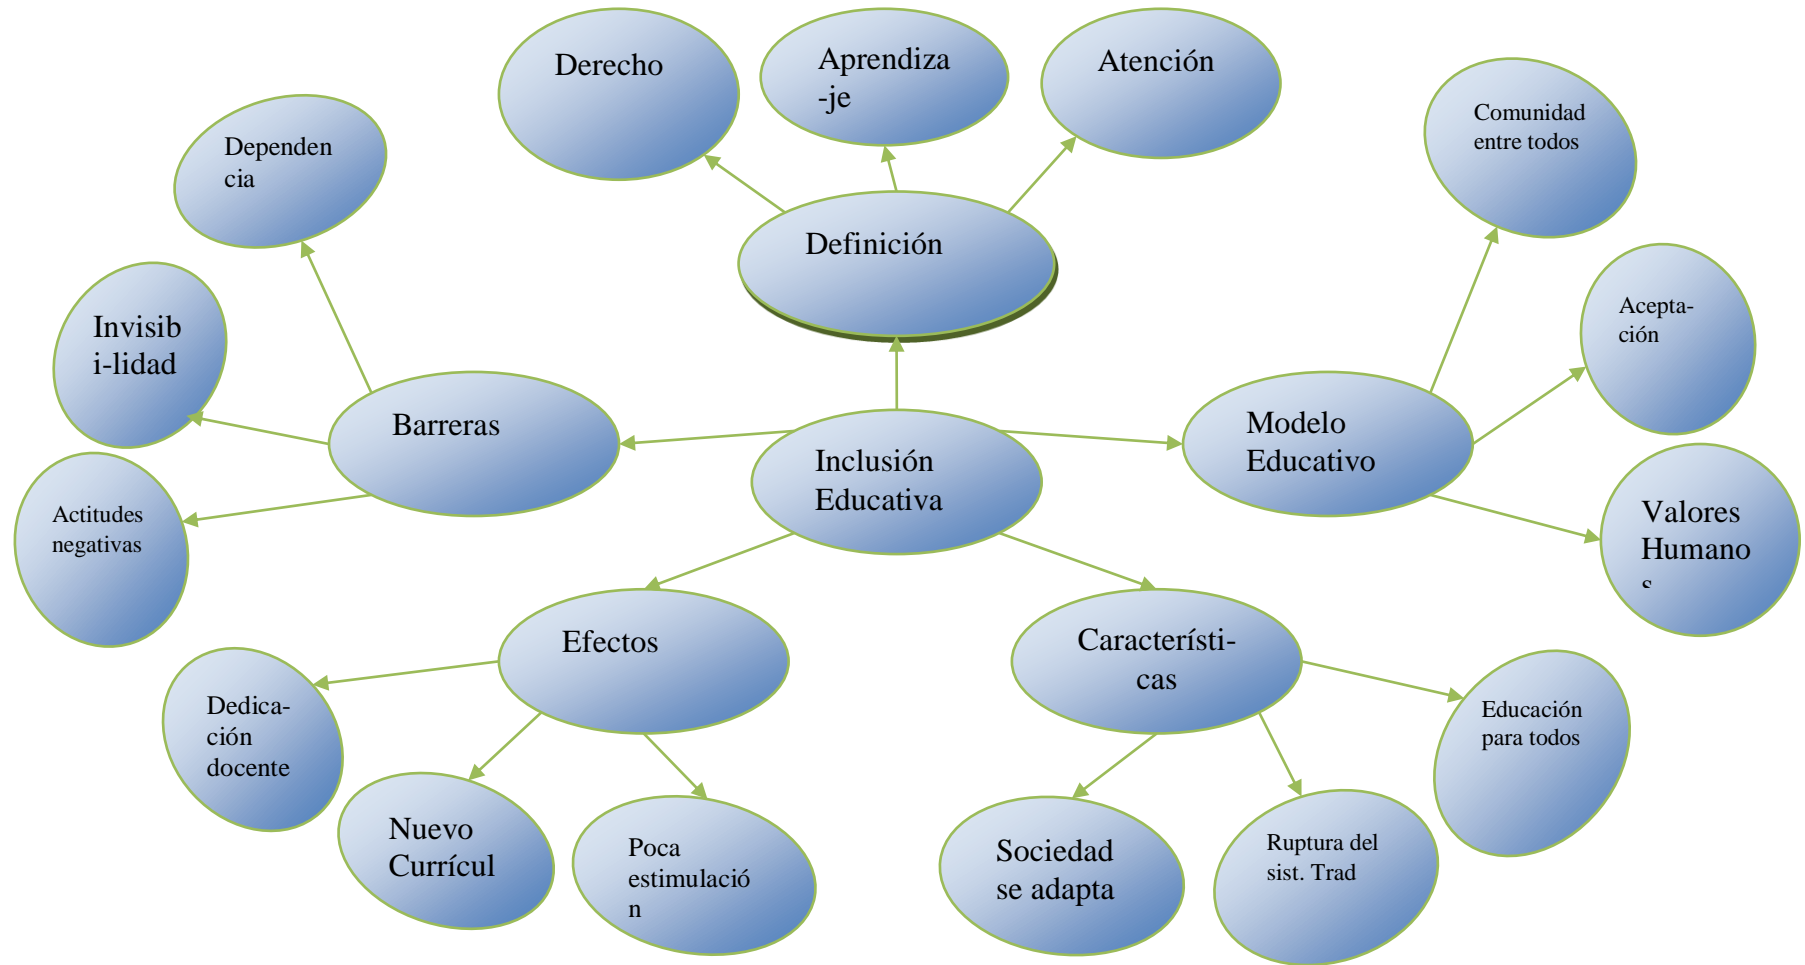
Derecho

Aprendiza -je

Atención

Dependen cia

Comunidad entre todos

Definición

Invisib i-lidad

Acepta- ción

Barreras

Inclusión Educativa

Modelo Educativo

Actitudes negativas

Valores Humano s

Efectos

Característi- cas

Dedica- ción docente

Educación para todos

Nuevo Currícul

Poca estimulació n

Sociedad se adapta

Ruptura del sist. Trad